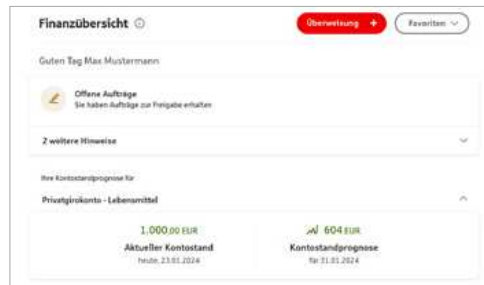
Finanzübersicht ⓘ

Überweisung +

Favoriten

Guten Tag Max Mustermann

Offene Aufträge
Sie haben Aufträge zur Freigabe erhalten

2 weitere Hinweise

Ihre Kontostandprognose für

Privatgirokonto - Lebensmittel

1.000,00 EUR
Aktueller Kontostand
heute, 23.01.2024

604 EUR
Kontostandprognose
für 31.01.2024